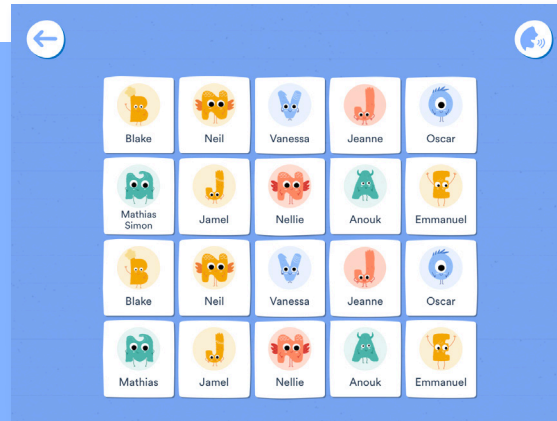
| Blake | Neil | Vanessa | Jeanne | Oscar |
|---|---|---|---|---|
| Mathias Simon | Jamel | Nellie | Anouk | Emmanuel |
| Blake | Neil | Vanessa | Jeanne | Oscar |
| Mathias | Jamel | Nellie | Anouk | Emmanuel |